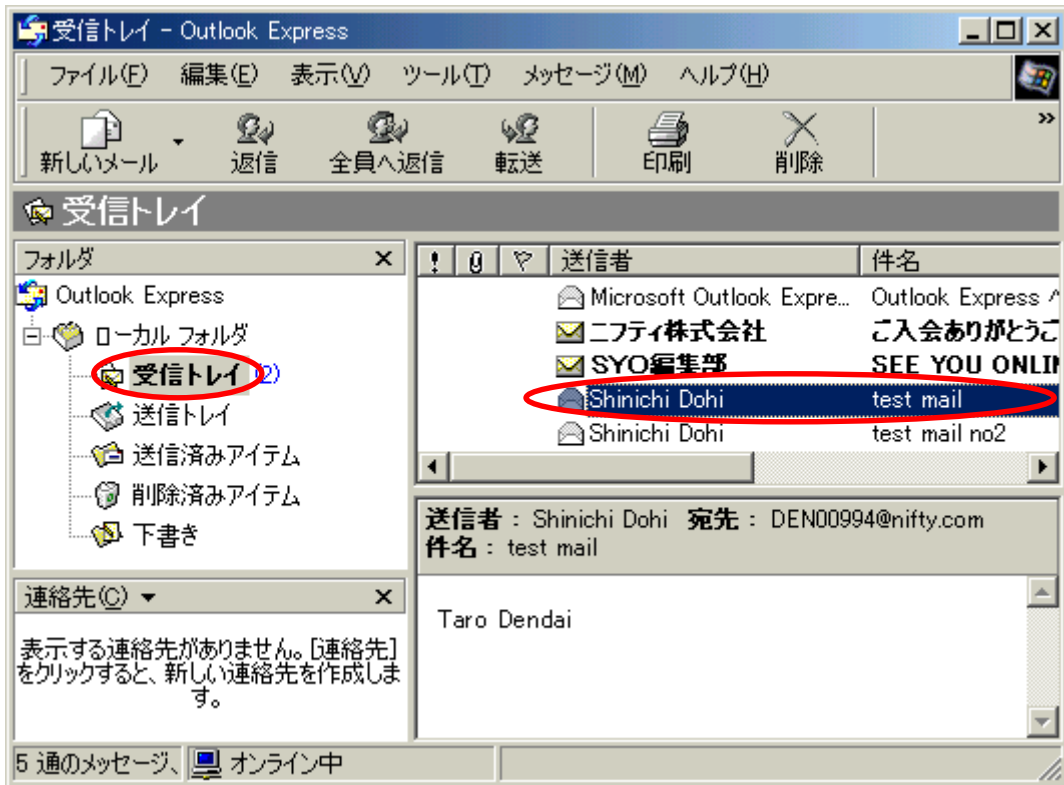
受信トレイ - Outlook Express

ファイル(F) 編集(E) 表示(V) ツール(T) メッセージ(M) ヘルプ(H)

新しいメール 返信 全員へ返信 転送 印刷 削除

受信トレイ

フォルダ

Outlook Express
ローカル フォルダ
受信トレイ (2)
送信トレイ
送信済みアイテム
削除済みアイテム
下書き

| ! | 0 | ▽ | 送信者 | 件名 |
|---|---|---|---|---|
| | | | Microsoft Outlook Expre... | Outlook Express ^ |
| | | | ニフティ株式会社 | ご入会ありがとうご |
| | | | SYO編集部 | SEE YOU ONLIN |
| | | | Shinichi Dohi | test mail |
| | | | Shinichi Dohi | test mail no2 |

送信者 : Shinichi Dohi 宛先 : DEN00994@nifty.com
件名 : test mail

Taro Dendai

連絡先(C)

表示する連絡先がありません。[連絡先]をクリックすると、新しい連絡先を作成します。

5 通のメッセージ、 オンライン中